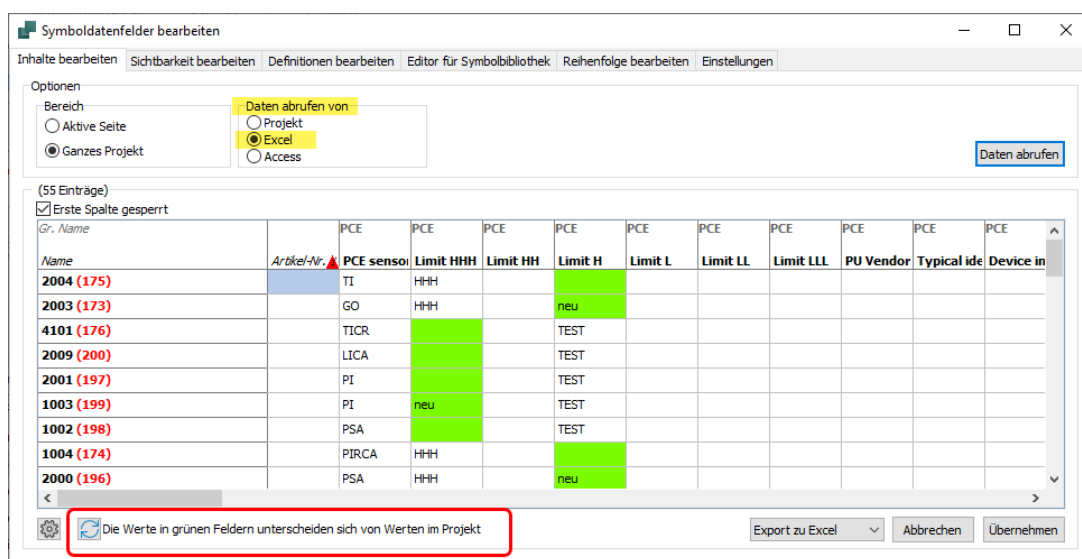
Symboldatenfelder bearbeiten

Inhalte bearbeiten | Sichtbarkeit bearbeiten | Definitionen bearbeiten | Editor für Symbolbibliothek | Reihenfolge bearbeiten | Einstellungen

Optionen

Bereich
Aktive Seite
Ganzes Projekt

Daten abrufen von
Projekt
Excel
Access

Daten abrufen

(55 Einträge)
Erste Spalte gesperrt

| Gr. Name |  | PCE | PCE | PCE | PCE | PCE | PCE | PCE | PCE | PCE | PCE |
|---|---|---|---|---|---|---|---|---|---|---|---|
| Name | Artikel-Nr. | PCE sensor | Limit HHH | Limit HH | Limit H | Limit L | Limit LL | Limit LLL | PU Vendor | Typical ide | Device in |
| 2004 (175) |  | TI | HHH |  |  |  |  |  |  |  |  |
| 2003 (173) |  | GO | HHH |  | neu |  |  |  |  |  |  |
| 4101 (176) |  | TICR |  |  | TEST |  |  |  |  |  |  |
| 2009 (200) |  | LICA |  |  | TEST |  |  |  |  |  |  |
| 2001 (197) |  | PI |  |  | TEST |  |  |  |  |  |  |
| 1003 (199) |  | PI | neu |  | TEST |  |  |  |  |  |  |
| 1002 (198) |  | PSA |  |  | TEST |  |  |  |  |  |  |
| 1004 (174) |  | PIRCA | HHH |  |  |  |  |  |  |  |  |
| 2000 (196) |  | PSA | HHH |  | neu |  |  |  |  |  |  |

Die Werte in grünen Feldern unterscheiden sich von Werten im Projekt

Export zu Excel | Abbrechen | Übernehmen